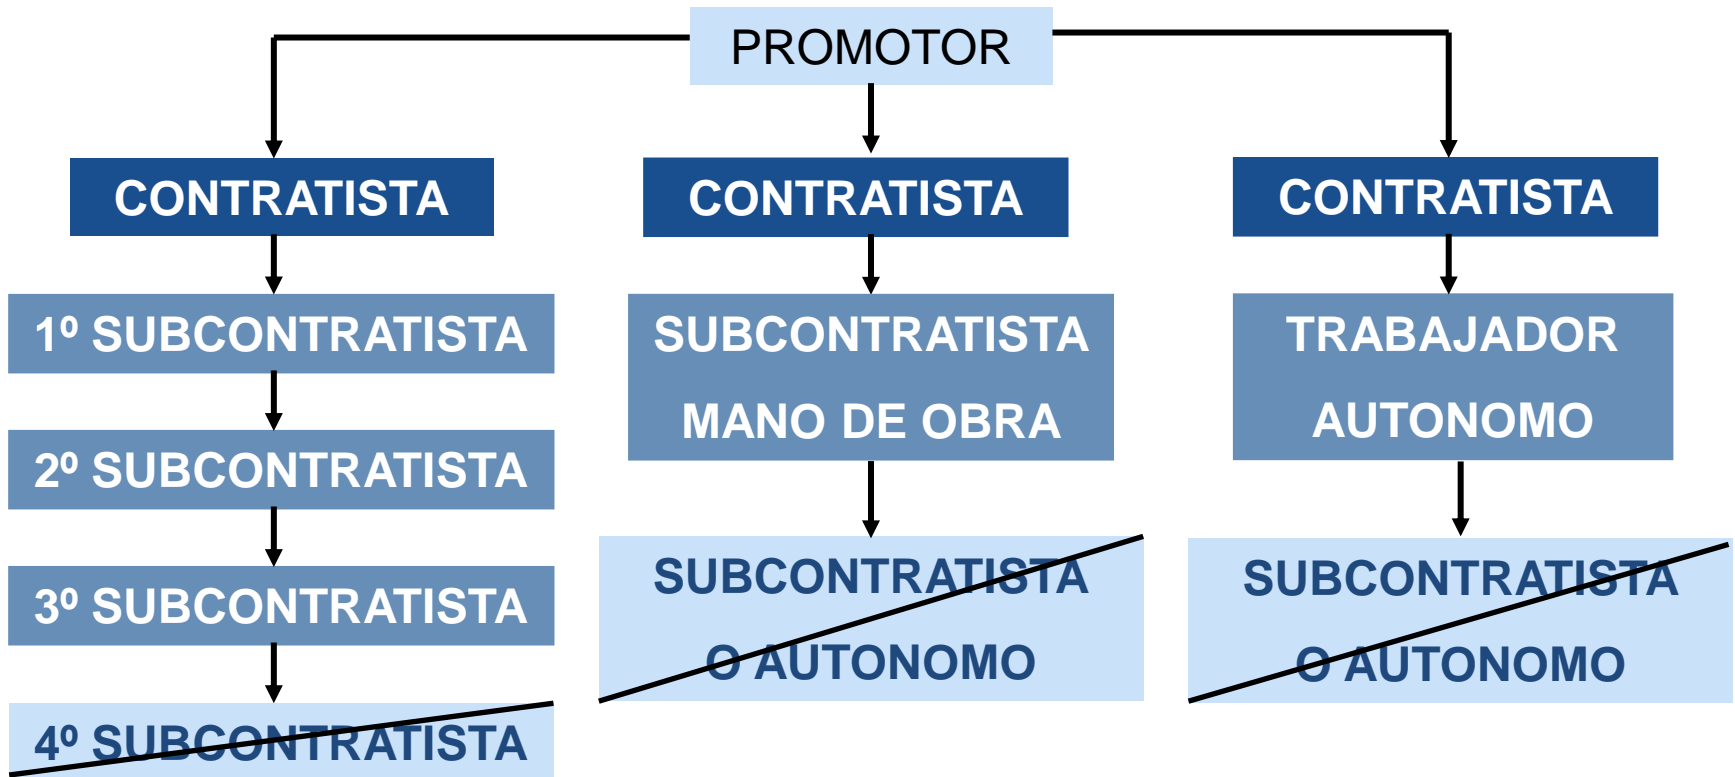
PROMOTOR

CONTRATISTA

1º SUBCONTRATISTA

2º SUBCONTRATISTA

3º SUBCONTRATISTA

4º SUBCONTRATISTA

CONTRATISTA

SUBCONTRATISTA MANO DE OBRA

SUBCONTRATISTA O AUTONOMO

CONTRATISTA

TRABAJADOR AUTONOMO

SUBCONTRATISTA O AUTONOMO